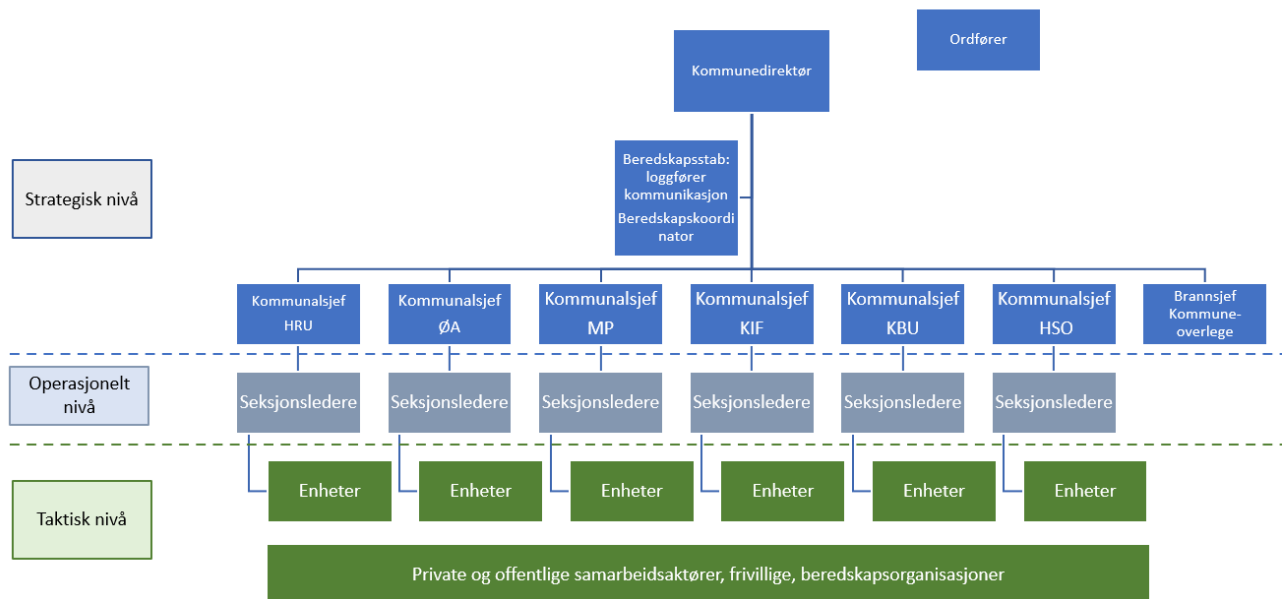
Ordfører

Kommunedirektør

Strategisk nivå

Beredskapsstab: loggfører kommunikasjon

Beredskapskoordinator

Kommunalsjef HRU

Kommunalsjef ØA

Kommunalsjef MP

Kommunalsjef KIF

Kommunalsjef KBU

Kommunalsjef HSO

Brannsjef Kommuneoverlege

Operasjonelt nivå

Seksjonsledere

Seksjonsledere

Seksjonsledere

Seksjonsledere

Seksjonsledere

Seksjonsledere

Taktisk nivå

Enheter

Enheter

Enheter

Enheter

Enheter

Enheter

Private og offentlige samarbeidsaktører, frivillige, beredskapsorganisasjoner